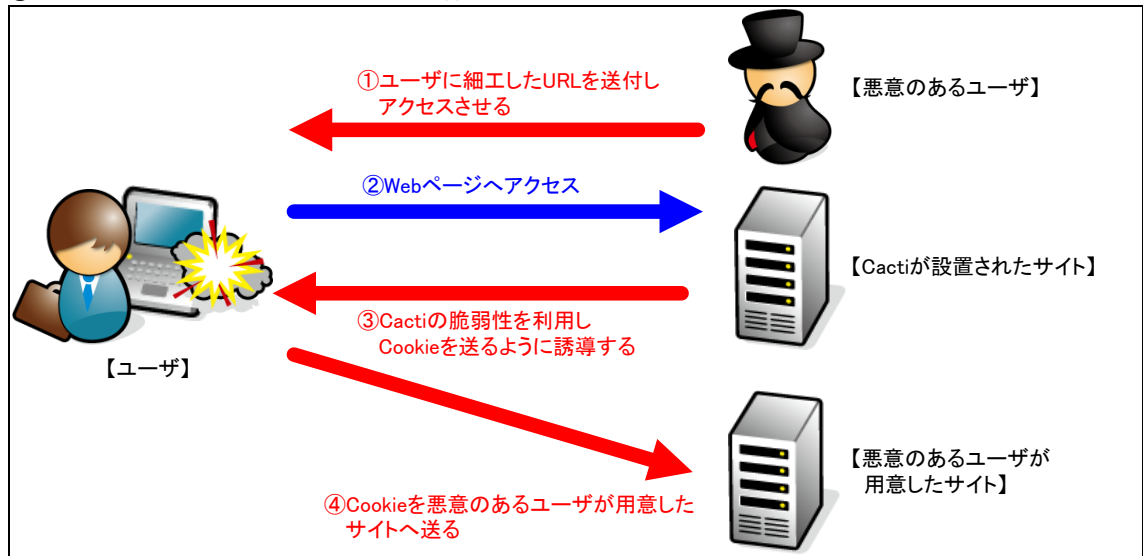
①ユーザに細工したURLを送付し
アクセスさせる

【悪意のあるユーザ】

②Webページへアクセス

【Cactiが設置されたサイト】

③Cactiの脆弱性を利用し
Cookieを送るように誘導する

【ユーザ】

【悪意のあるユーザが
用意したサイト】

④Cookieを悪意のあるユーザが用意した
サイトへ送る